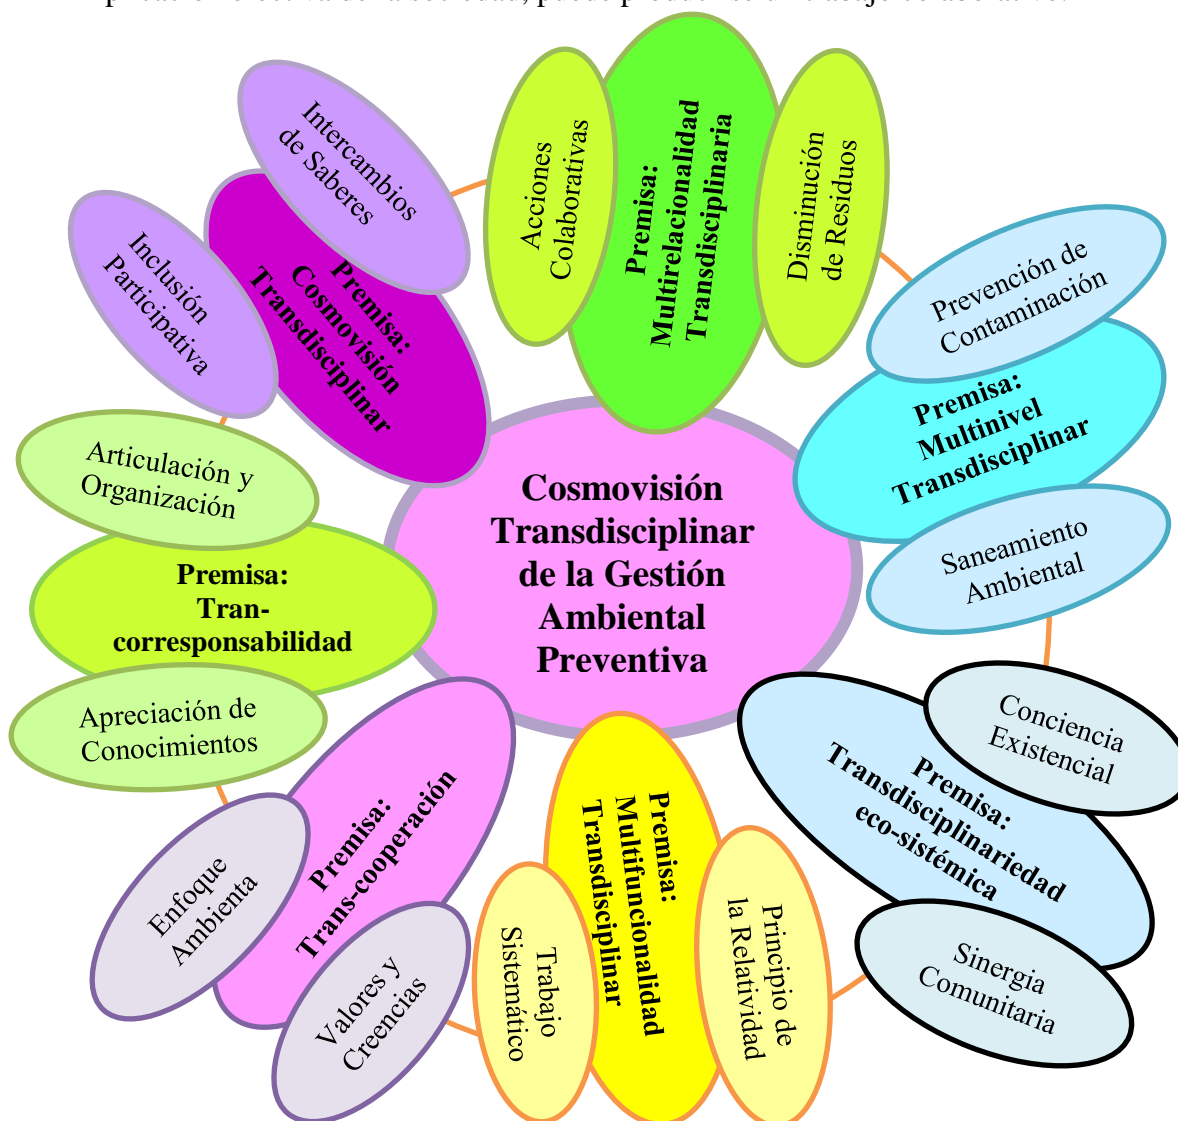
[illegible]

Cosmovisión Transdisciplinar de la Gestión Ambiental Preventiva

Acciones Colaborativas

Premisa: Multirelacionalidad Transdisciplinaria

Disminución de Residuos

Prevención de Contaminación

Premisa: Multinivel Transdisciplinar

Saneamiento Ambiental

Conciencia Existencial

Premisa: Transdisciplinariedad eco-sistémica

Sinergia Comunitaria

Principio de la Relatividad

Premisa: Multifuncionalidad Transdisciplinar

Trabajo Sistemático

Valores y Creencias

Premisa: Trans-cooperación

Enfoque Ambienta

Apreciación de Conocimientos

Premisa: Tran-corresponsabilidad

Articulación y Organización

Inclusión Participativa

Premisa: Cosmovisión Transdisciplinar

Intercambios de Saberes